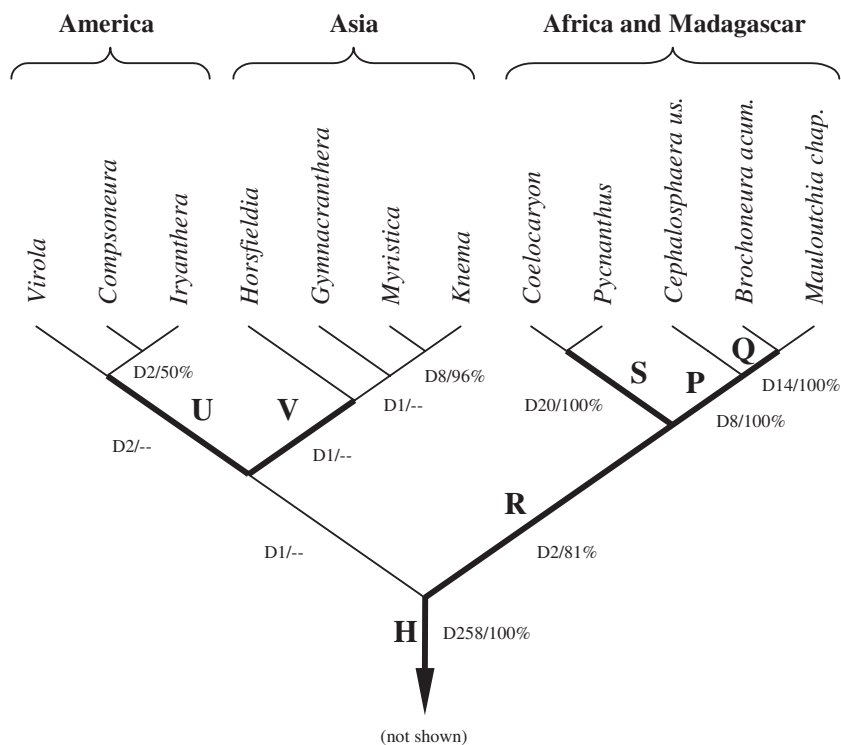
America

Asia

Africa and Madagascar

Virola

Compsoneura

Iryanthera

Horsfieldia

Gymnacranthera

Myristica

Knema

Coelocaryon

Pycnanthus

Cephalosphaera us.

Brochoneura acum.

Mauloutchia chap.

D2/50%

D8/96%

D20/100%

D14/100%

U

V

S

P

Q

D1/--

D8/100%

D2/--

D1/--

R

D1/--

D2/81%

H

D258/100%

(not shown)